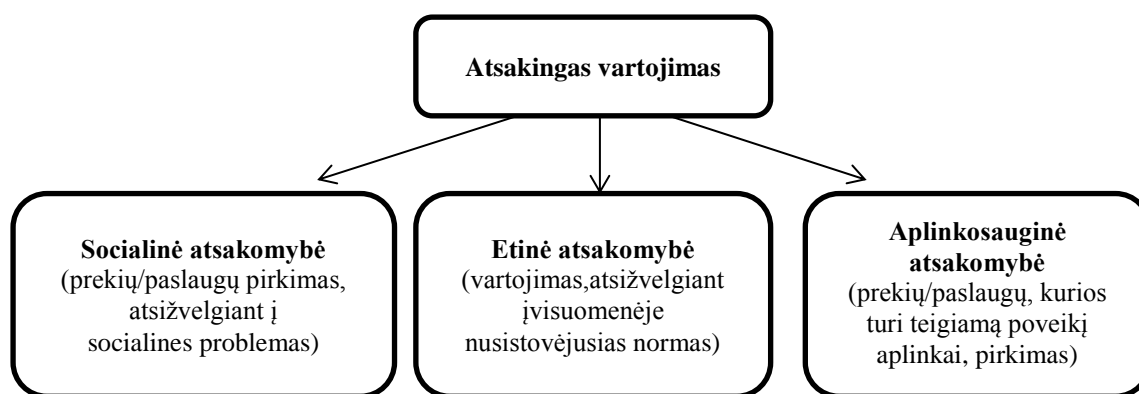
Atsakingas vartojimas

Socialinė atsakomybė
(prekių/paslaugų pirkimas, atsižvelgiant į socialines problemas)

Etinė atsakomybė
(vartojimas,atsižvelgiant įvisuomenėje nusistovėjusias normas)

Aplinkosauginė atsakomybė
(prekių/paslaugų, kurios turi teigiamą poveikį aplinkai, pirkimas)